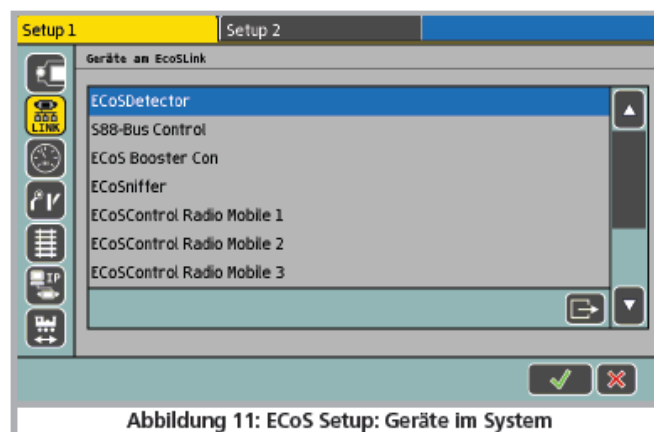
Setup 1
Setup 2

LINK
IP

Geräte am ECoSLink

ECoSDetector
S88-Bus Control
ECoS Booster Con
ECoSniffer
ECoSControl Radio Mobile 1
ECoSControl Radio Mobile 2
ECoSControl Radio Mobile 3

Abbildung 11: ECoS Setup: Geräte im System